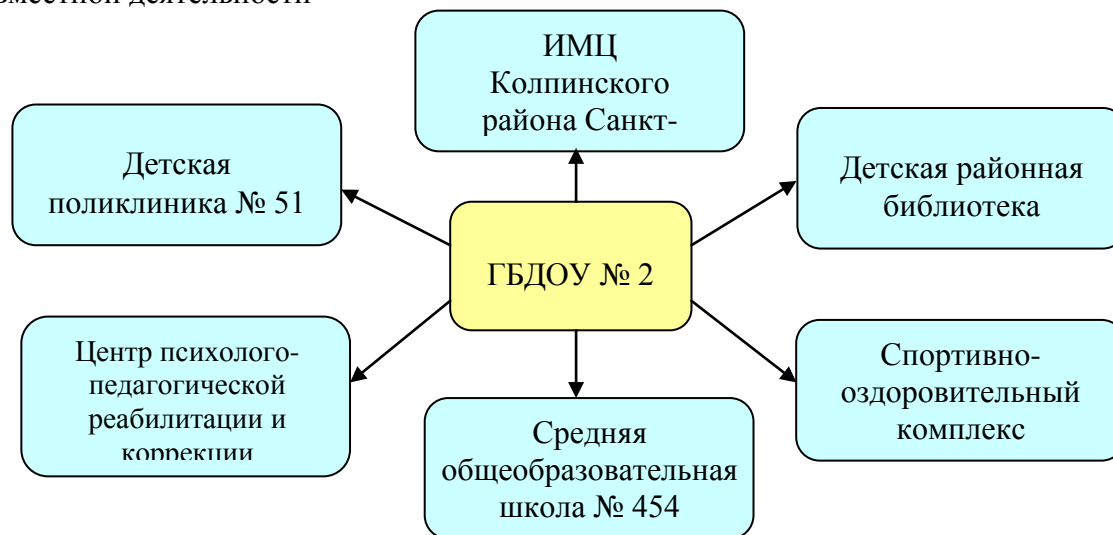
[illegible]

ИМЦ Колпинского района Санкт-

Детская поликлиника № 51

Детская районная библиотека

ГБДОУ № 2

Центр психолого-педагогической реабилитации и коррекции

Спортивно-оздоровительный комплекс

Средняя общеобразовательная школа № 454